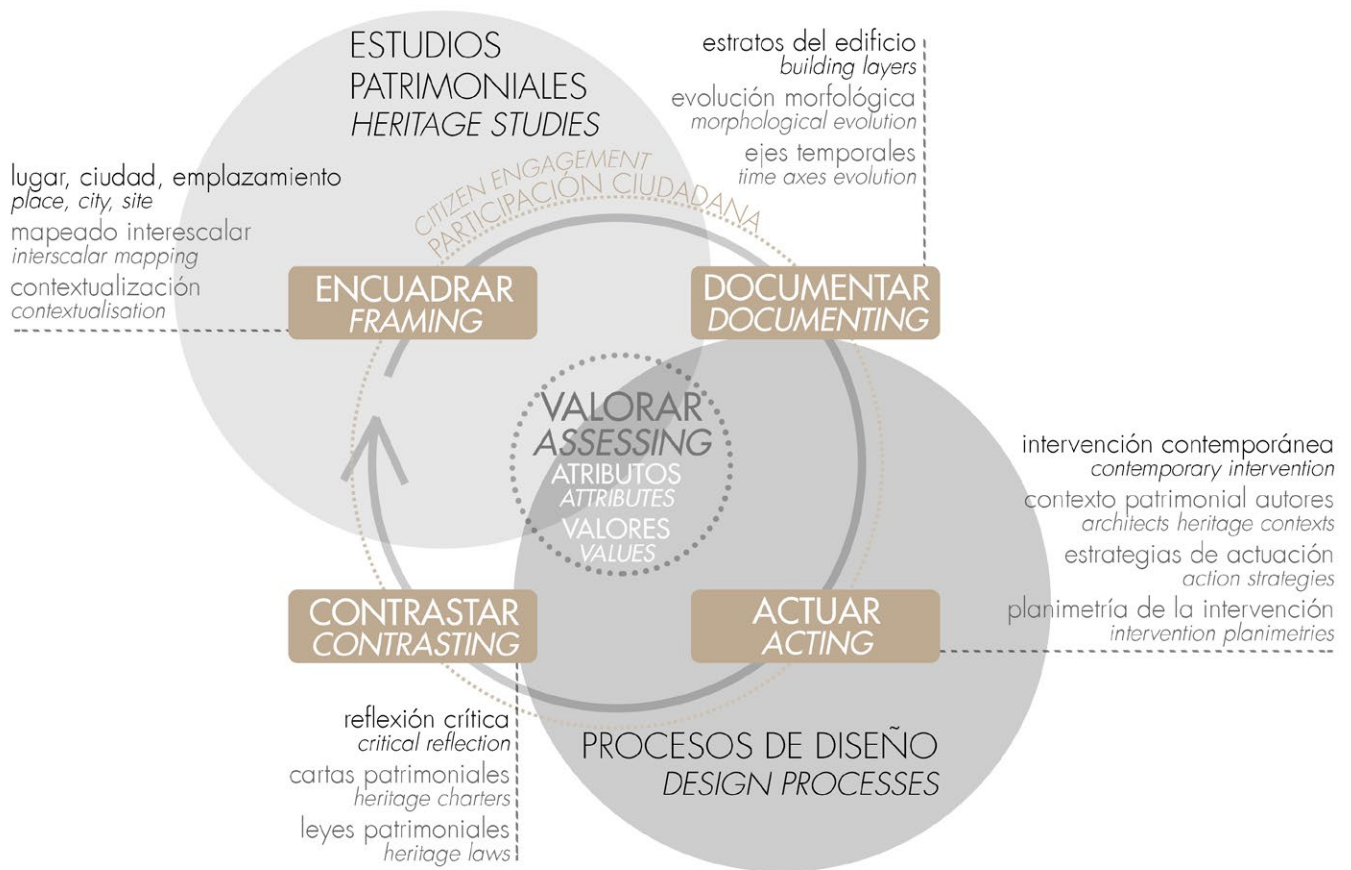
ESTUDIOS PATRIMONIALES
HERITAGE STUDIES

estratos del edificio
building layers
evolución morfológica
morphological evolution
ejes temporales
time axes evolution

lugar, ciudad, emplazamiento
place, city, site
mapeado interescalar
interscalar mapping
contextualización
contextualisation

CITIZEN ENGAGEMENT
PARTICIPACIÓN CIUDADANA

ENCUADRAR
FRAMING

DOCUMENTAR
DOCUMENTING

VALORAR
ASSESSING
ATRIBUTOS
ATTRIBUTES
VALORES
VALUES

intervención contemporánea
contemporary intervention
contexto patrimonial autores
architects heritage contexts
estrategias de actuación
action strategies
planimetría de la intervención
intervention planimetries

CONTRASTAR
CONTRASTING

ACTUAR
ACTING

reflexión crítica
critical reflection
cartas patrimoniales
heritage charters
leyes patrimoniales
heritage laws

PROCESOS DE DISEÑO
DESIGN PROCESSES